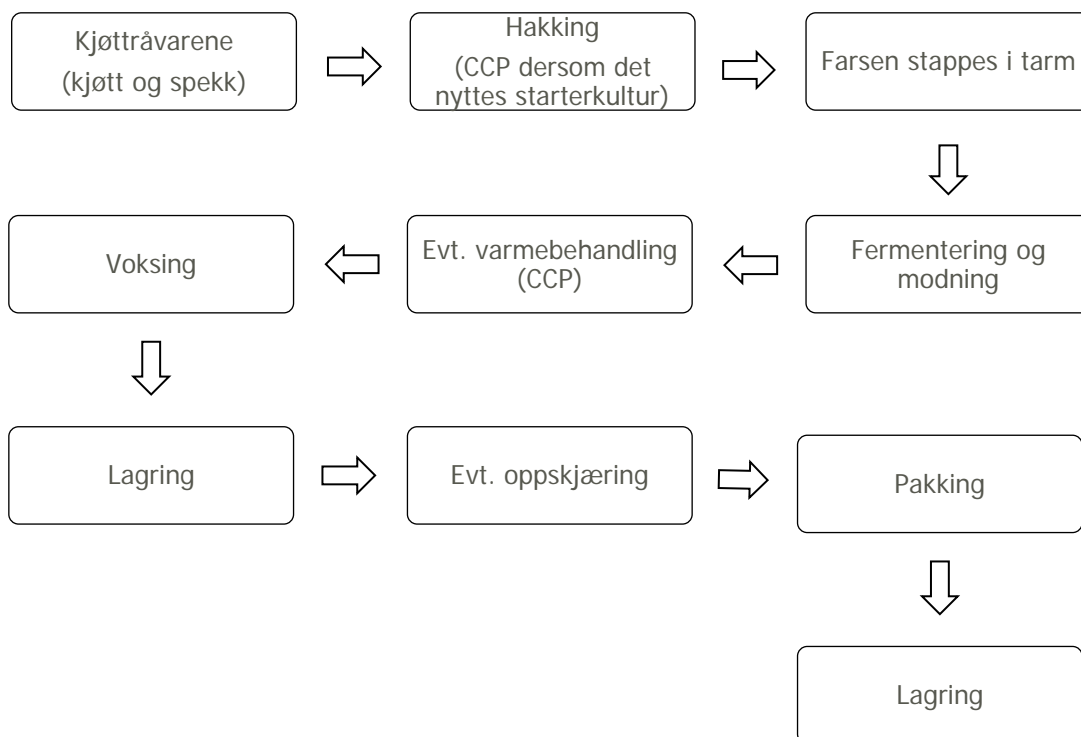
Kjøttråvarene (kjøtt og spekk)

Hakking (CCP dersom det nyttes starterkultur)

Farsen stappes i tarm

Fermentering og modning

Evt. varmebehandling (CCP)

Voksing

Lagring

Evt. oppskjæring

Pakking

Lagring